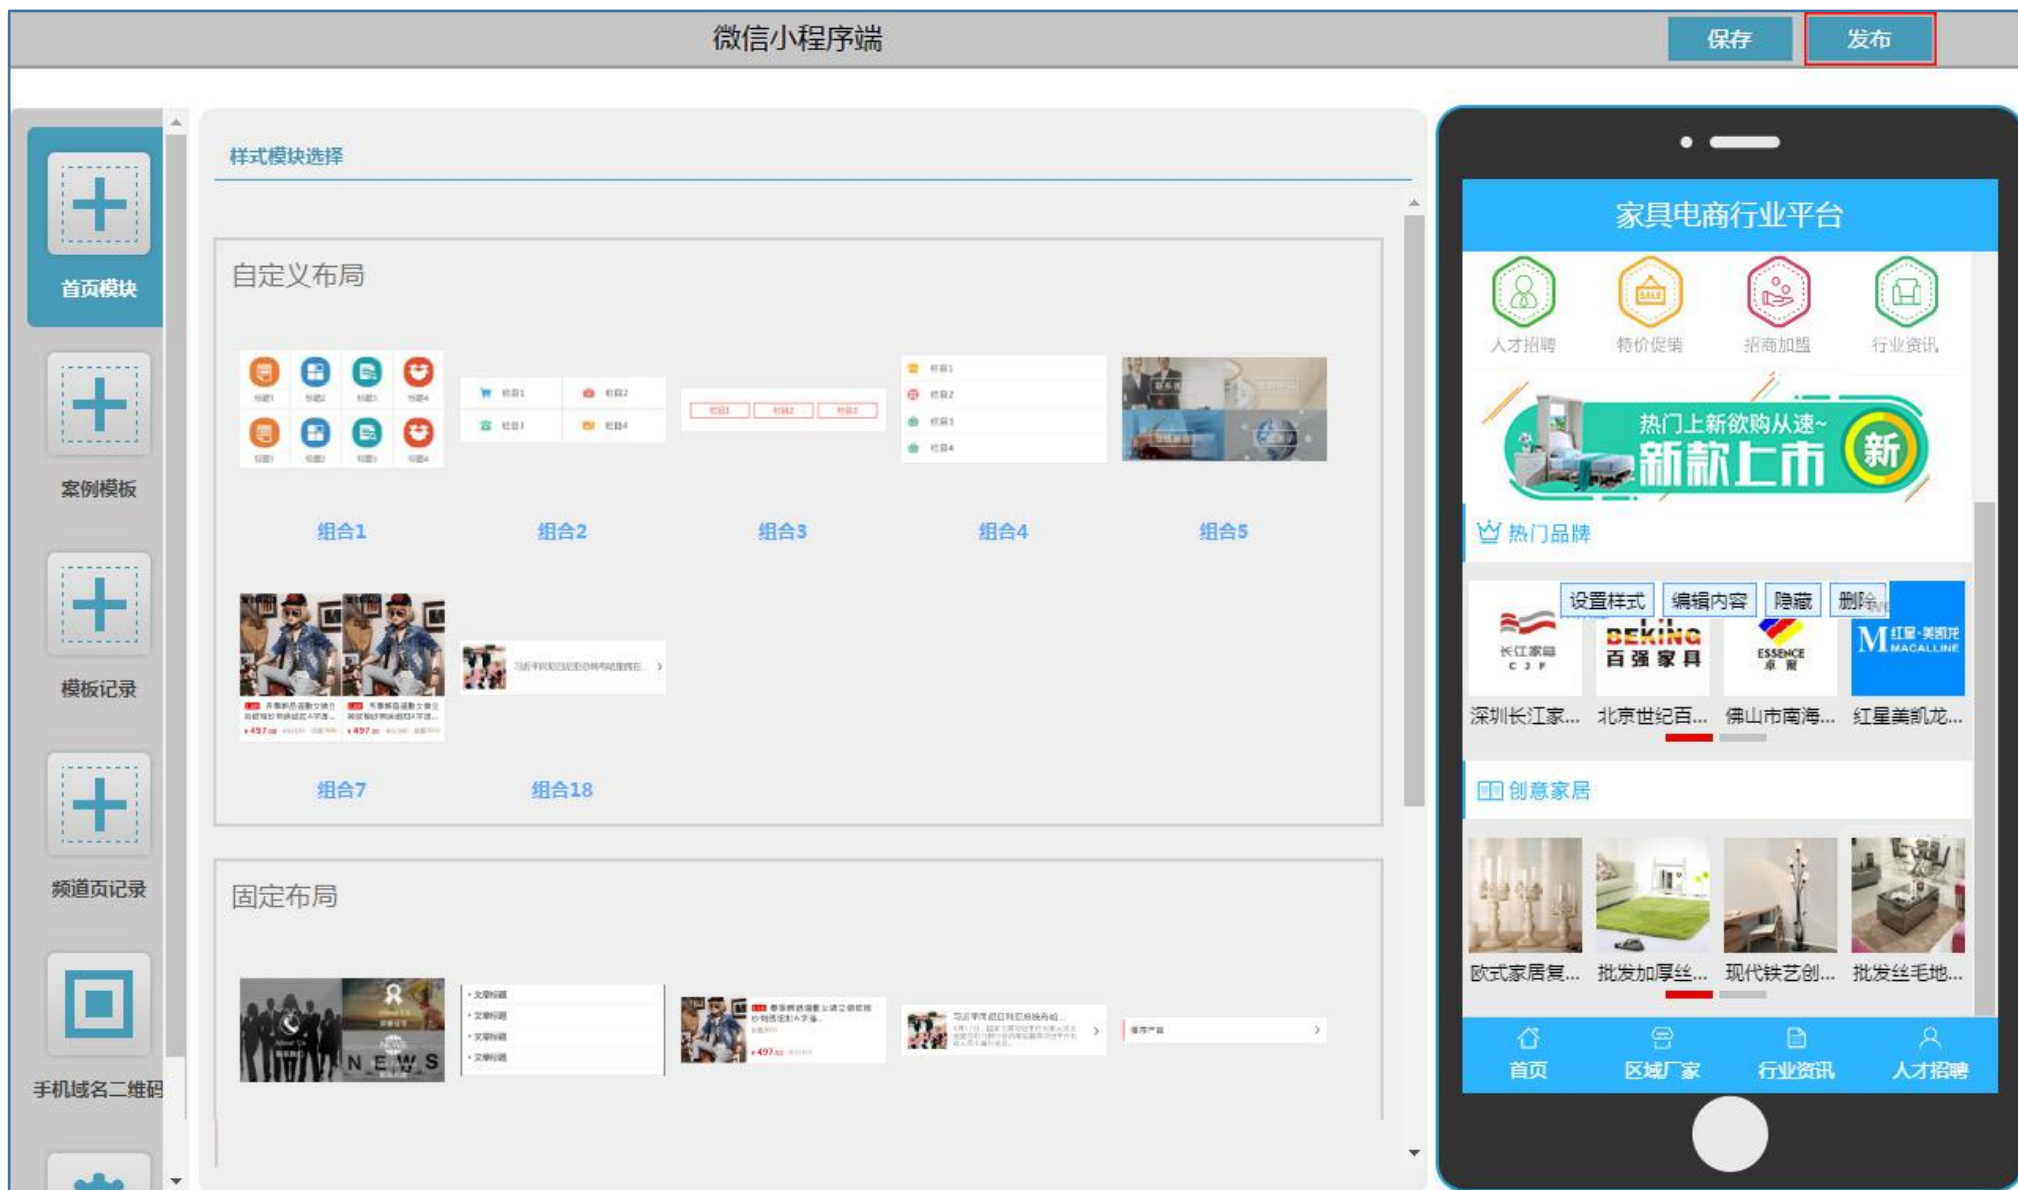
微信小程序端

保存

发布

首页模块

案例模板

模板记录

频道页记录

手机域名二维码

样式模块选择

自定义布局

组合1

组合2

组合3

组合4

组合5

组合7

组合18

固定布局

家具电商行业平台

人才招聘

特价促销

招商加盟

行业资讯

热门上新欲购从速~

新款上市

新

热门品牌

设置样式

编辑内容

隐藏

删除

BEKING 百强家具

ESSENCE

M 红星·美凯龙 MACALLINE

深圳长江家...

北京世纪百...

佛山市南海...

红星美凯龙...

创意家居

欧式家居复...

批发加厚丝...

现代铁艺创...

批发丝毛地...

首页

区域厂家

行业资讯

人才招聘